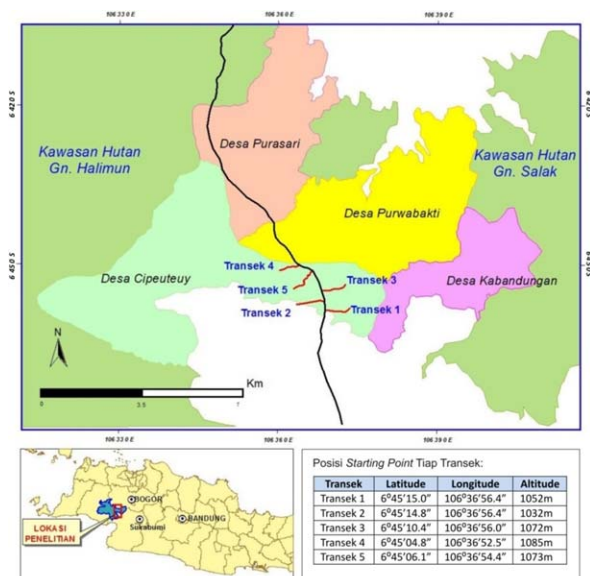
106 33 0 E
106 36 0 E
106 39 0 E

6 42 0 S
6 45 0 S

Kawasan Hutan Gn. Halimun

Desa Purasari

Kawasan Hutan Gn. Salak

Desa Purwabakti

Desa Cipeuteuy

Transek 4
Transek 5
Transek 2
Transek 3
Transek 1

Desa Kabandungan

N

Km
0 3.5 7

106 33 0 E
106 36 0 E
106 39 0 E

BOGOR
Sukabumi
BANDUNG
LOKASI PENELITIAN

Posisi *Starting Point* Tiap Transek:

| Transek | Latitude | Longitude | Altitude |
|---|---|---|---|
| Transek 1 | 6º45'15.0" | 106º36'56.4" | 1052m |
| Transek 2 | 6º45'14.8" | 106º36'56.4" | 1032m |
| Transek 3 | 6º45'10.4" | 106º36'56.0" | 1072m |
| Transek 4 | 6º45'04.8" | 106º36'52.5" | 1085m |
| Transek 5 | 6º45'06.1" | 106º36'54.4" | 1073m |